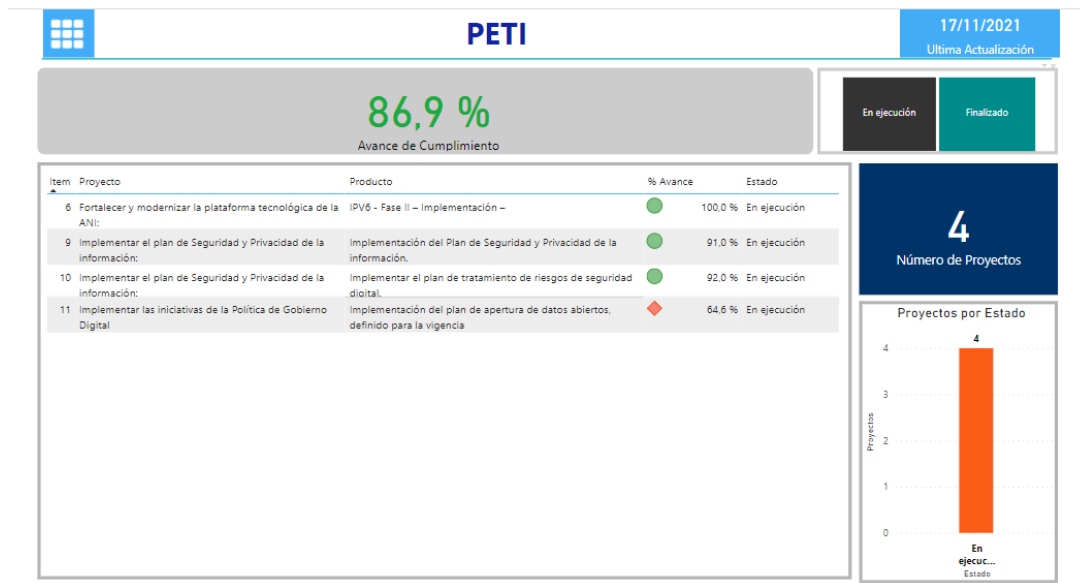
PETI

17/11/2021
Ultima Actualización

86,9 %
Avance de Cumplimiento

En ejecución
Finalizado

| Item | Proyecto | Producto | % Avance | Estado |
|---|---|---|---|---|
| 6 | Fortalecer y modernizar la plataforma tecnológica de la ANI: | IPV6 - Fase II – Implementación – | 100,0 % | En ejecución |
| 9 | Implementar el plan de Seguridad y Privacidad de la información: | Implementación del Plan de Seguridad y Privacidad de la información. | 91,0 % | En ejecución |
| 10 | Implementar el plan de Seguridad y Privacidad de la información: | Implementar el plan de tratamiento de riesgos de seguridad digital. | 92,0 % | En ejecución |
| 11 | Implementar las iniciativas de la Política de Gobierno Digital | Implementación del plan de apertura de datos abiertos, definido para la vigencia | 64,6 % | En ejecución |

4
Número de Proyectos

Proyectos por Estado
4
4
3
2
1
0
Proyectos
En ejecuc...
Estado